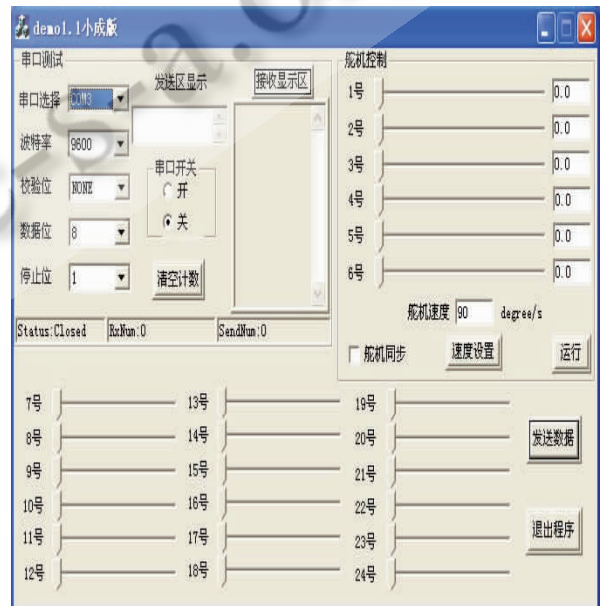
demo1.1小成版

串口测试

串口选择 COM3

波特率 9600

校验位 NONE

数据位 8

停止位 1

发送区显示

串口开关
开
关

清空计数

接收显示区

Status:Closed RxNum:0 SendNum:0

舵机控制

1号 0.0
2号 0.0
3号 0.0
4号 0.0
5号 0.0
6号 0.0

舵机速度 90 degree/s

舵机同步 速度设置 运行

7号
8号
9号
10号
11号
12号

13号
14号
15号
16号
17号
18号

19号
20号
21号
22号
23号
24号

发送数据

退出程序